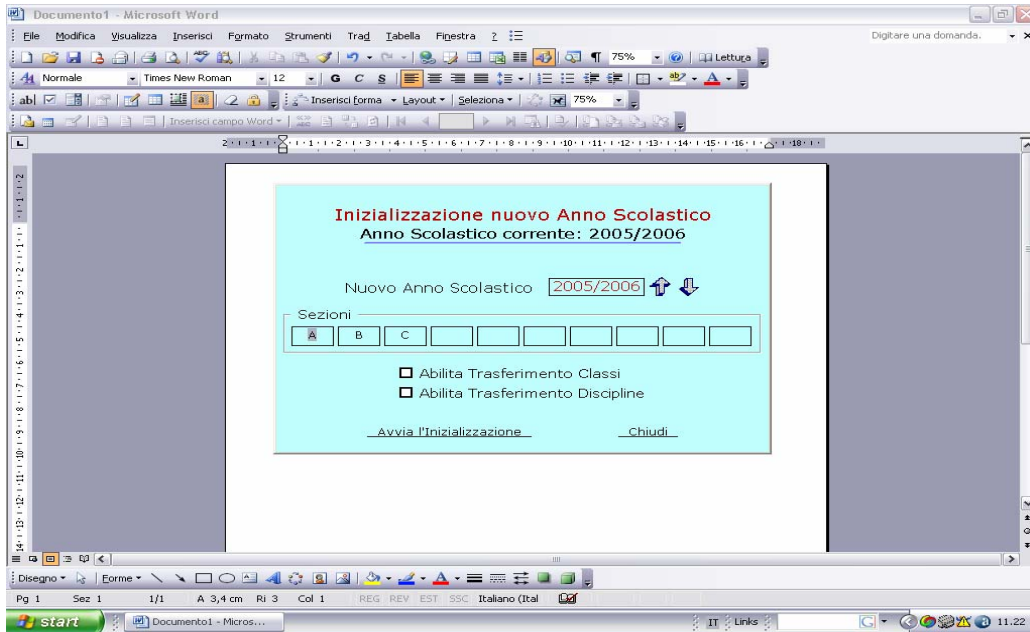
Documento1 - Microsoft Word

File Modifica Visualizza Inserisci Formato Strumenti Trad Tabella Finestra ?

Digitare una domanda.

75% Lettura

Normale Times New Roman 12 G C S

Inserisci forma Layout Seleziona 75%

Inserisci campo Word

Inizializzazione nuovo Anno Scolastico
Anno Scolastico corrente: 2005/2006

Nuovo Anno Scolastico 2005/2006

Sezioni

| A | B | C | | | | | | | |
|---|---|---|---|---|---|---|---|---|---|

Abilita Trasferimento Classi
Abilita Trasferimento Discipline

Avvia l'Inizializzazione Chiudi

Disegno Forme

Pg 1 Sez 1 1/1 A 3,4 cm Ri 3 Col 1 REG REV EST SSC Italiano (Ital

start Documento1 - Micros... IT Links 11.22